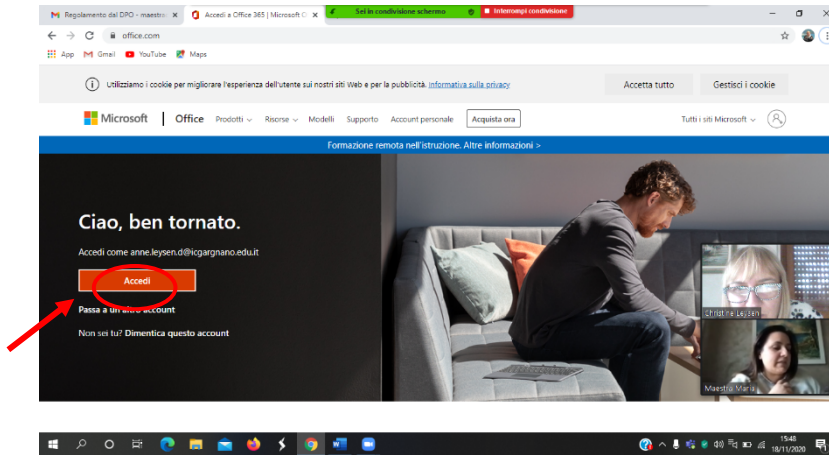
Regolamento dal DPO - maestra ×
Accedi a Office 365 | Microsoft ×
Sei in condivisione schermo
Interrompi condivisione

office.com

App Gmail YouTube Maps

Utilizziamo i cookie per migliorare l'esperienza dell'utente sui nostri siti Web e per la pubblicità. Informativa sulla privacy
Accetta tutto
Gestisci i cookie

Microsoft | Office Prodotti Risorse Modelli Supporto Account personale Acquista ora
Tutti i siti Microsoft

Formazione remota nell'istruzione. Altre informazioni >

Ciao, ben tornato.

Accedi come anne.leysen.d@icgargnano.edu.it

Accedi

Passa a un altro account

Non sei tu? Dimentica questo account

Christine Leysen

Maestra Maria

15:48
18/11/2020